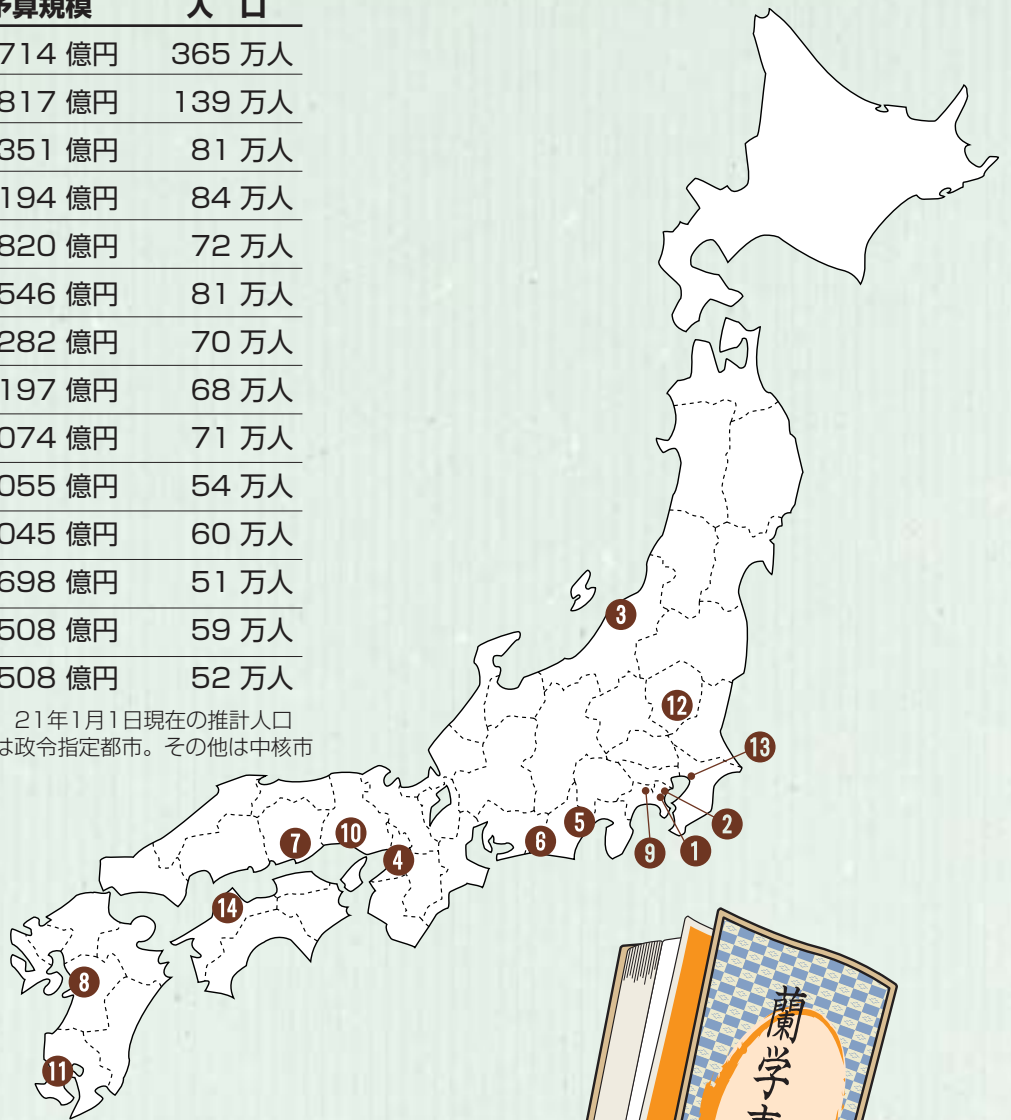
| 予算規模 | 人口 |
|---|---|
| 714 億円 | 365 万人 |
| 817 億円 | 139 万人 |
| 351 億円 | 81 万人 |
| 194 億円 | 84 万人 |
| 820 億円 | 72 万人 |
| 546 億円 | 81 万人 |
| 282 億円 | 70 万人 |
| 197 億円 | 68 万人 |
| 074 億円 | 71 万人 |
| 055 億円 | 54 万人 |
| 045 億円 | 60 万人 |
| 698 億円 | 51 万人 |
| 508 億円 | 59 万人 |
| 508 億円 | 52 万人 |

21年1月1日現在の推計人口
は政令指定都市。その他は中核市

3
12
13
2
1
9
5
6
4
10
7
14
8
11

蘭学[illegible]